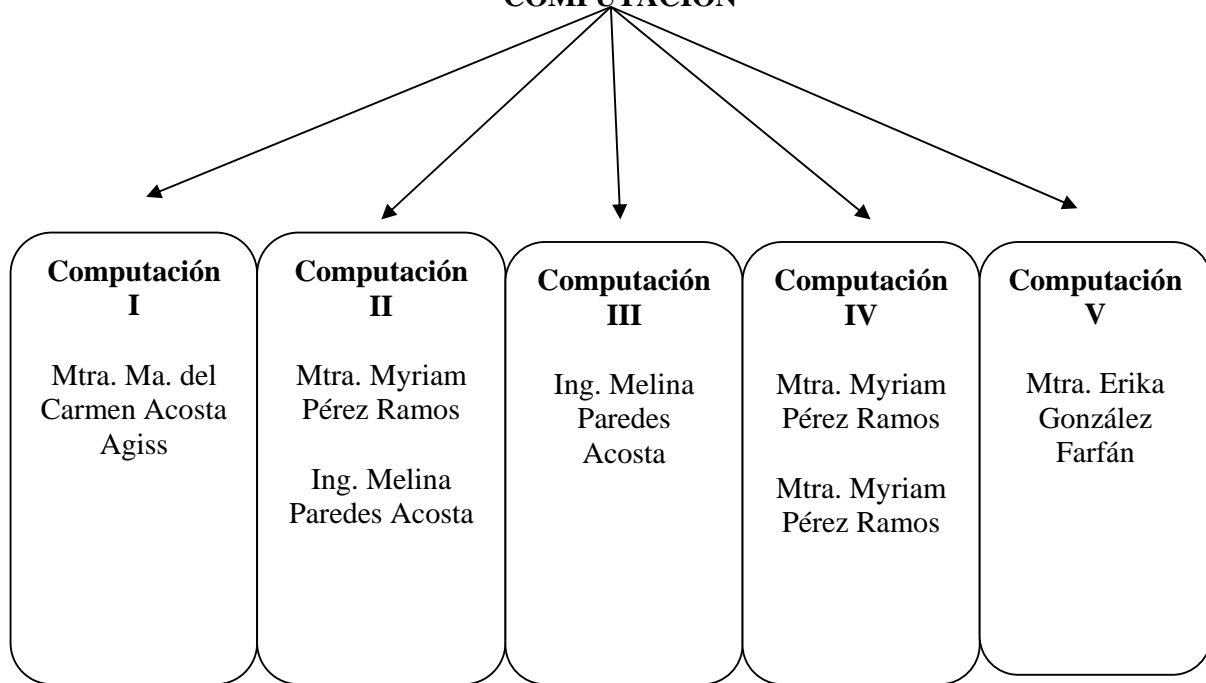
COMPUTACIÓN

Computación I

Mtra. Ma. del Carmen Acosta Agiss

Computación II

Mtra. Myriam Pérez Ramos

Ing. Melina Paredes Acosta

Computación III

Ing. Melina Paredes Acosta

Computación IV

Mtra. Myriam Pérez Ramos

Mtra. Myriam Pérez Ramos

Computación V

Mtra. Erika González Farfán